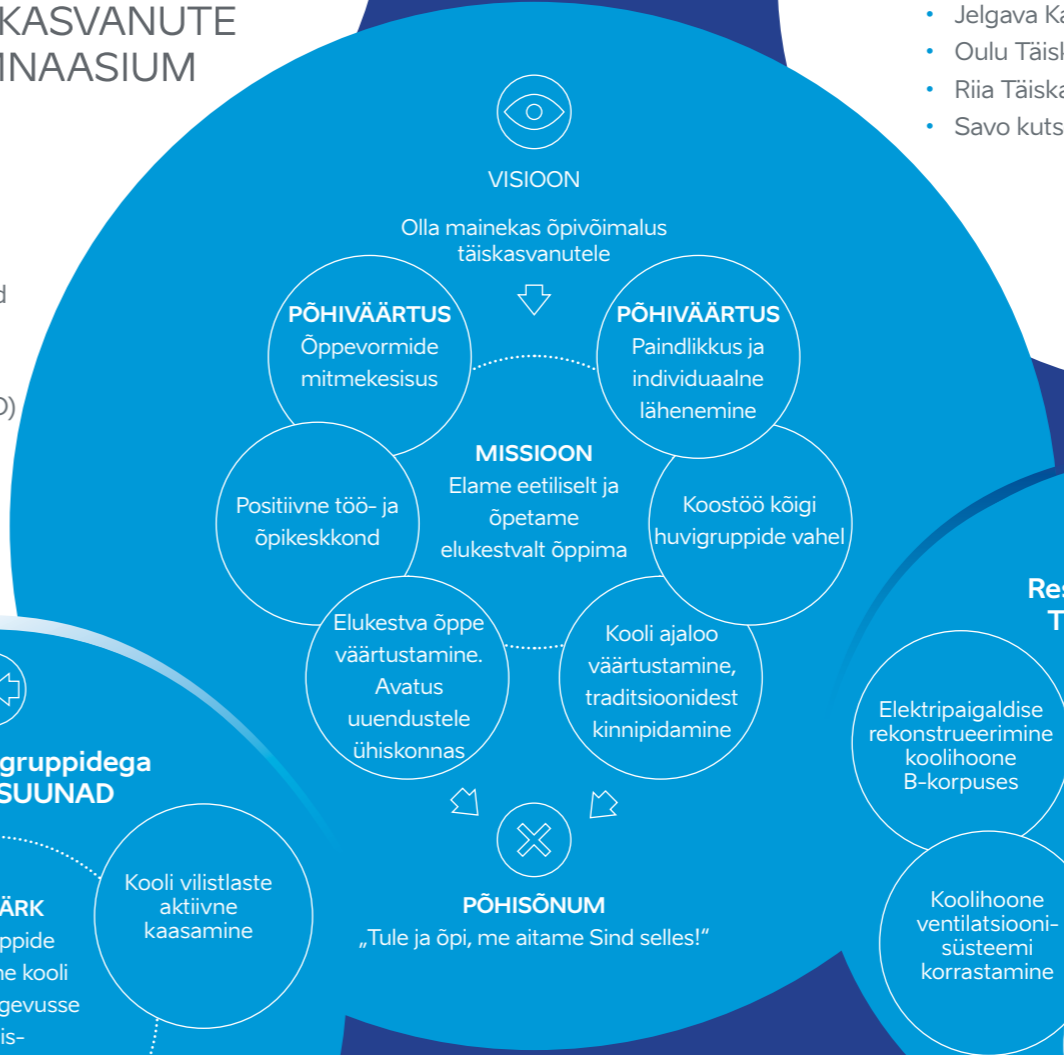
KASVANUTE
INAASIUM

d

0)

• Jelgava Ka
• Oulu Täisk
• Riia Täiska
• Savo kuts

VISIOON

Olla mainekas õpivõimalus täiskasvanutele

PÕHIVÄÄRTUS
Õppevormide mitmekesisus

PÕHIVÄÄRTUS
Paindlikkus ja individuaalne lähenemine

MISSIOON
Elame eetiliselt ja õpetame elukestvalt õppima

Positiivne töö- ja õpikeskkond

Koostöö kõigi huvigruppide vahel

Elukestva õppe väärtustamine. Avatus uuendustele ühiskonnas

Kooli ajaloo väärtustamine, traditsioonidest kinnipidamine

PÕHISÕNUM
„Tule ja õpi, me aitame Sind selles!“

gruppidega
SUUNAD

Kooli vilistlaste aktiivne kaasamine

ÄRK
ppide
he kooli
gevusse
is-

Res
T

Elektripaigaldise rekonstrueerimine koolihoone B-korpuses

Koolihoone ventilatsiooni-süsteemi korrastamine